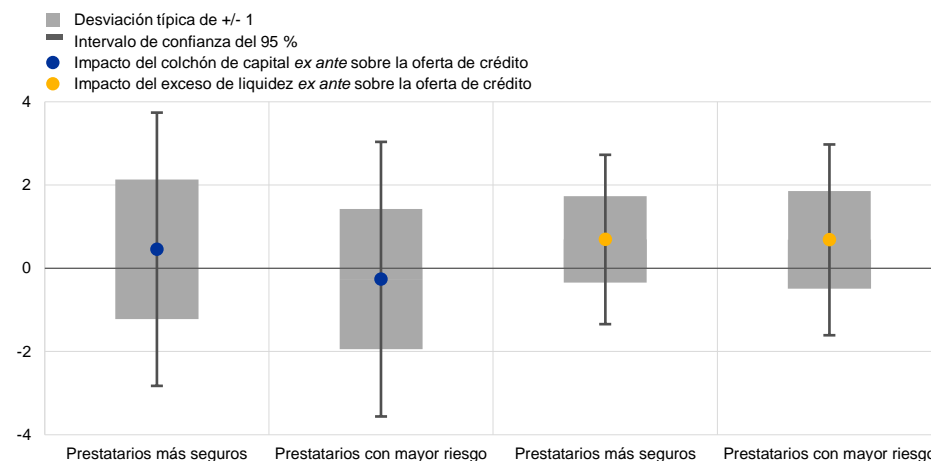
Desviación típica de +/- 1
Intervalo de confianza del 95 %
Impacto del colchón de capital *ex ante* sobre la oferta de crédito
Impacto del exceso de liquidez *ex ante* sobre la oferta de crédito

4
2
0
-2
-4

Prestatarios más seguros
Prestatarios con mayor riesgo
Prestatarios más seguros
Prestatarios con mayor riesgo